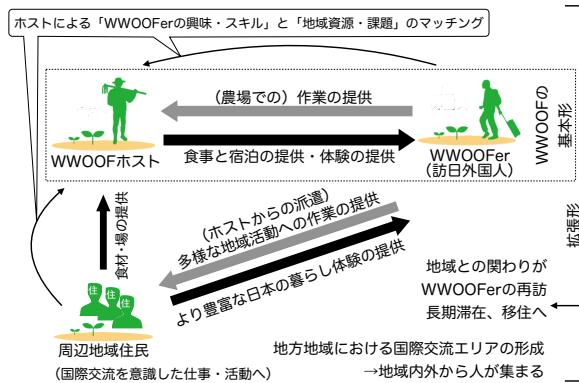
ホストによる「WWOOFerの興味・スキル」と「地域資源・課題」のマッチング

（農場での）作業の提供

WWOOFホスト

食事と宿泊の提供・体験の提供

WWOOFer
（訪日外国人）

WWOOFの基本形

拡張形

食材・場の提供

（ホストからの派遣）
多様な地域活動への作業の提供

より豊富な日本の暮らし体験の提供

住
住
住

周辺地域住民
（国際交流を意識した仕事・活動へ）

地域との関わりが
WWOOFerの再訪
長期滞在、移住へ

地方地域における国際交流エリアの形成
→地域内外から人が集まる